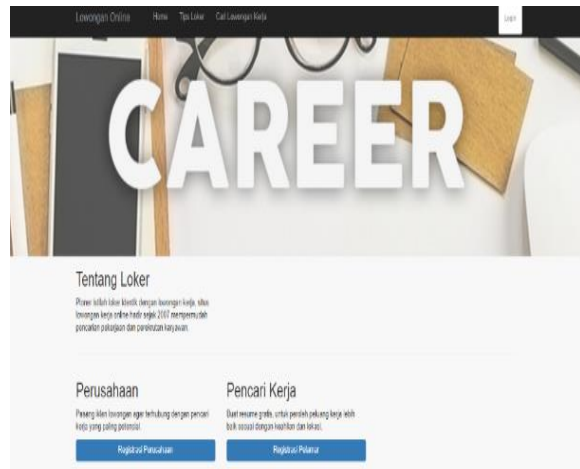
Lowongan Online Home Tips Loker Cari Lowongan Kerja Login

CAREER

Tentang Loker

Pioneer adalah loker klasik dengan lowongan kerja, situs lowongan kerja online hadir sejak 2007 mempermudah pencarian pekerjaan dan perekrutan karyawan.

Perusahaan

Pasang iklan lowongan agar terhubung dengan pencari kerja yang paling potensial.

Registrasi Perusahaan

Pencari Kerja

Buat resume gratis, untuk peroleh peluang kerja lebih baik sesuai dengan keahlian dan lokasi.

Registrasi Pelamar